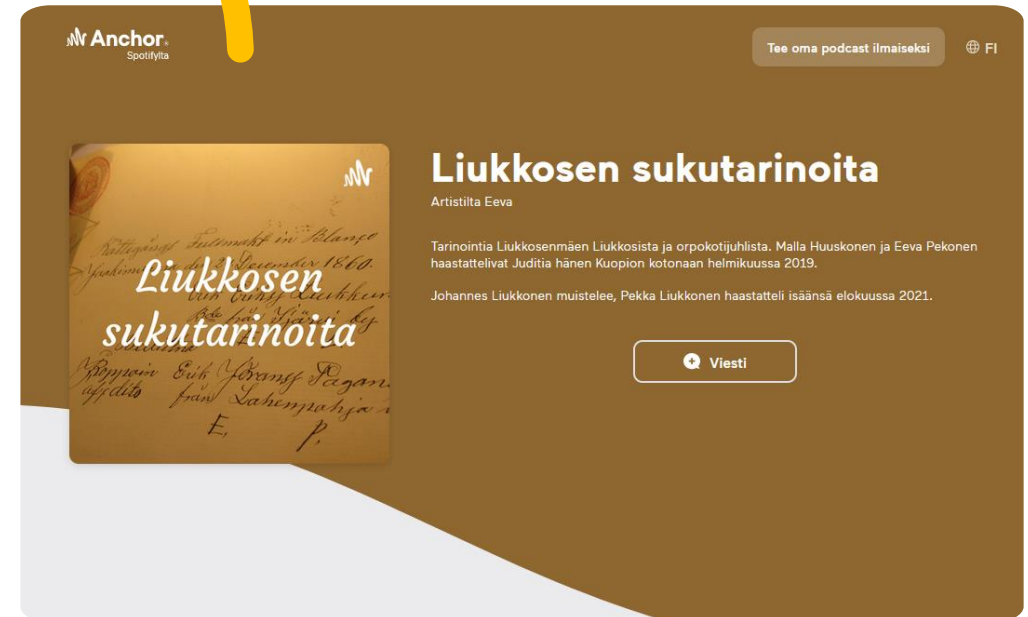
Anchor
Spotifyltä

Tee oma podcast ilmaiseksi

FI

Liukkosen sukutarinoita

Liukkosen sukutarinoita
Artistilta Eeva

Tarinointia Liukkosenmäen Liukkosista ja orpokotijuhlista. Malla Huuskonen ja Eeva Pekonen haastattelivat Juditia hänen Kuopion kotonaan helmikuussa 2019.

Johannes Liukkonen muistelee, Pekka Liukkonen haastatteli isäänsä elokuussa 2021.

Viesti